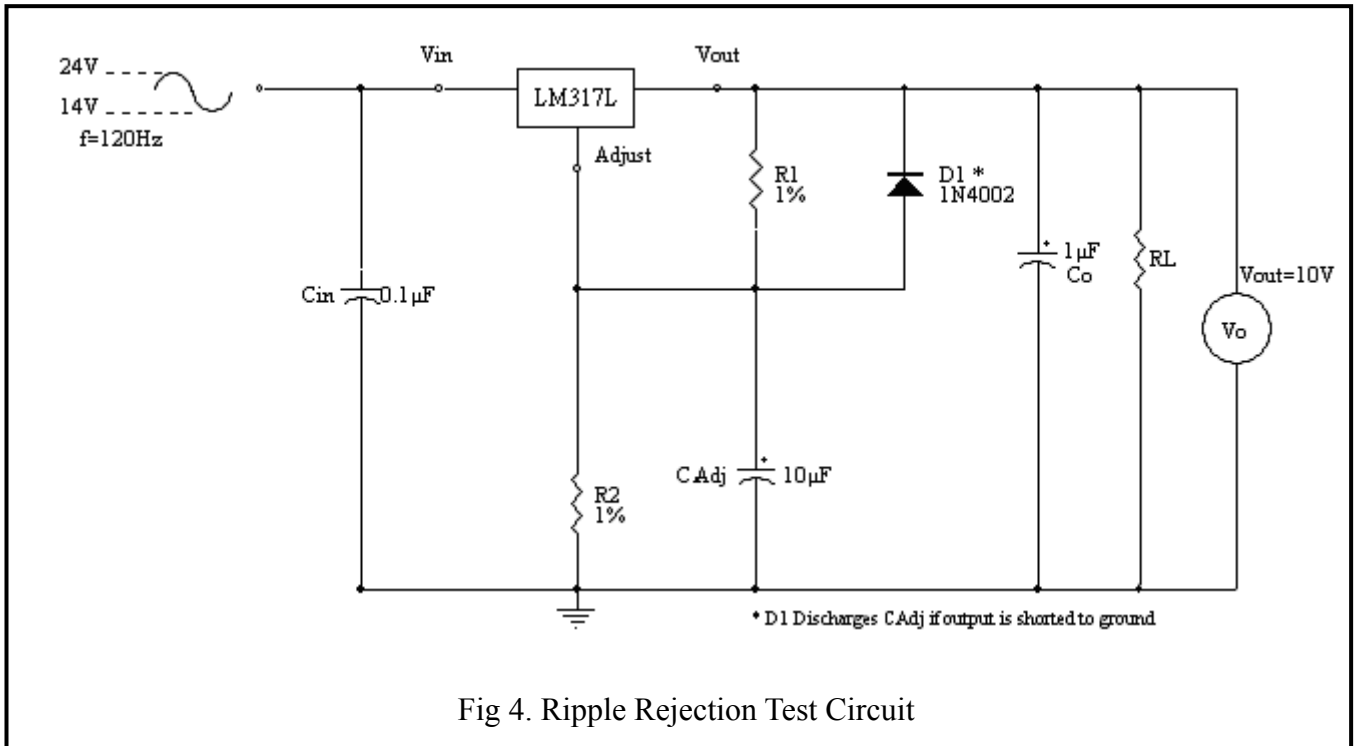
24V
14V
f=120Hz

Vin

LM317L

Vout

Adjust

R1
1%

D1 *
1N4002

1µF
Co

RL

Vout=10V

Vo

Cin 0.1µF

CAdj 10µF

R2
1%

* D1 Discharges CAdj if output is shorted to ground

Fig 4. Ripple Rejection Test Circuit